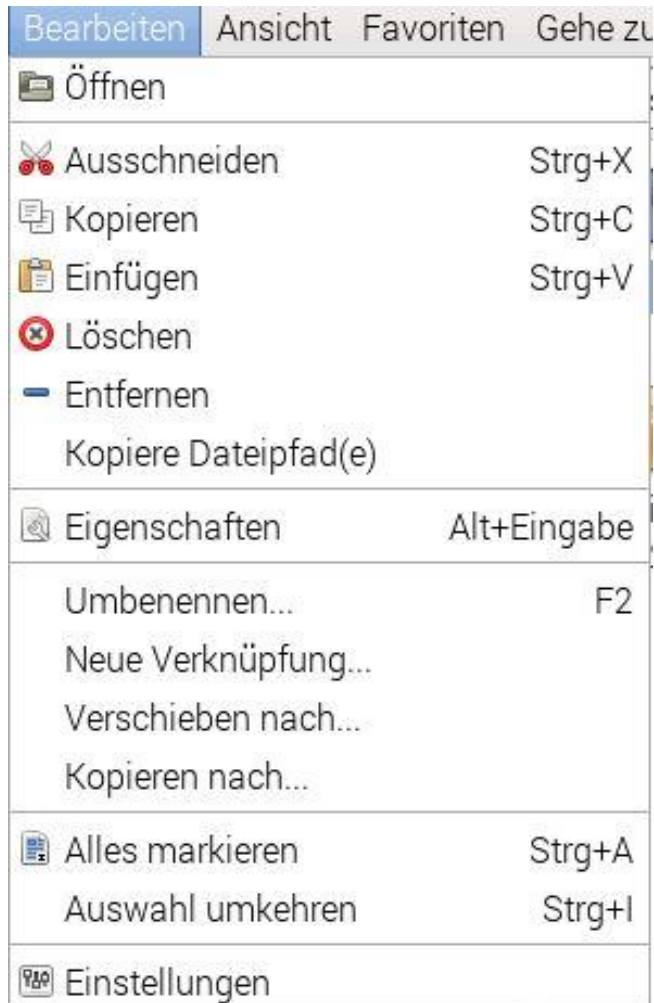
Bearbeiten Ansicht Favoriten Gehe zu

Öffnen

Ausschneiden Strg+X
Kopieren Strg+C
Einfügen Strg+V
Löschen
Entfernen
Kopiere Dateipfad(e)

Eigenschaften Alt+Eingabe

Umbenennen... F2
Neue Verknüpfung...
Verschieben nach...
Kopieren nach...

Alles markieren Strg+A
Auswahl umkehren Strg+I

Einstellungen